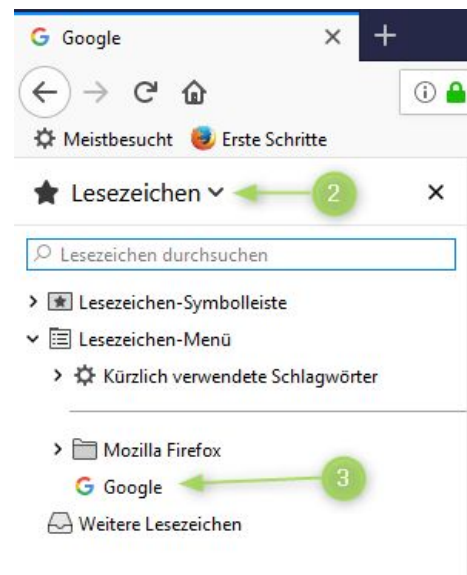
G Google ×

+

Meistbesucht Erste Schritte

Lesezeichen 2 ×

Lesezeichen durchsuchen

Lesezeichen-Symbolleiste

Lesezeichen-Menü

Kürzlich verwendete Schlagwörter

Mozilla Firefox

Google 3

Weitere Lesezeichen